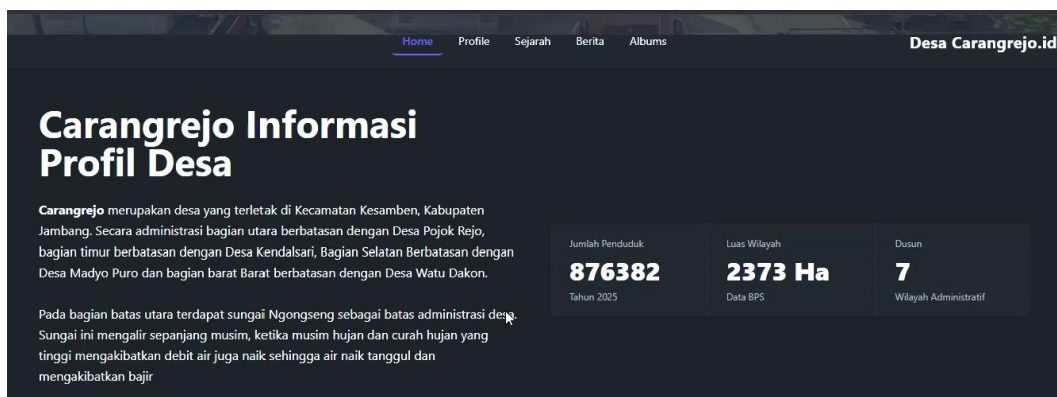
Home Profile Sejarah Berita Albums

Desa Carangrejo.id

Carangrejo Informasi Profil Desa

**Carangrejo** merupakan desa yang terletak di Kecamatan Kesamben, Kabupaten Jambang. Secara administrasi bagian utara berbatasan dengan Desa Pojok Rejo, bagian timur berbatasan dengan Desa Kendalsari, Bagian Selatan Berbatasan dengan Desa Madyo Puro dan bagian barat Barat berbatasan dengan Desa Watu Dakon.

Pada bagian batas utara terdapat sungai Ngongseng sebagai batas administrasi desa. Sungai ini mengalir sepanjang musim, ketika musim hujan dan curah hujan yang tinggi mengakibatkan debit air juga naik sehingga air naik tanggul dan mengakibatkan bajir

Jumlah Penduduk
876382
Tahun 2025

Luas Wilayah
2373 Ha
Data BPS

Dusun
7
Wilayah Administratif